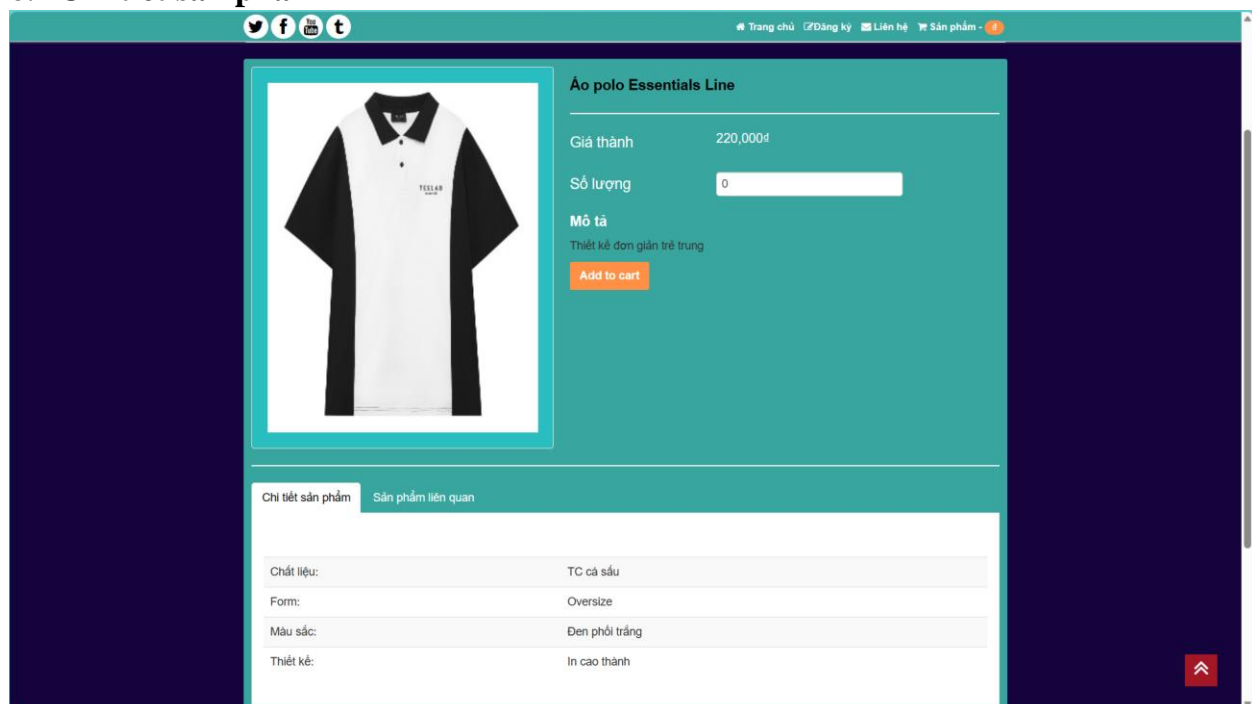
Trang chủ  Đăng ký  Liên hệ  Sản phẩm - 0

Áo polo Essentials Line

Giá thành 220,000đ

Số lượng 0

Mô tả

Thiết kế đơn giản trẻ trung

Add to cart

TEELAB

Chi tiết sản phẩm  Sản phẩm liên quan

| | |
|---|---|
| Chất liệu: | TC cá sấu |
| Form: | Oversize |
| Màu sắc: | Đen phối trắng |
| Thiết kế: | In cao thành |